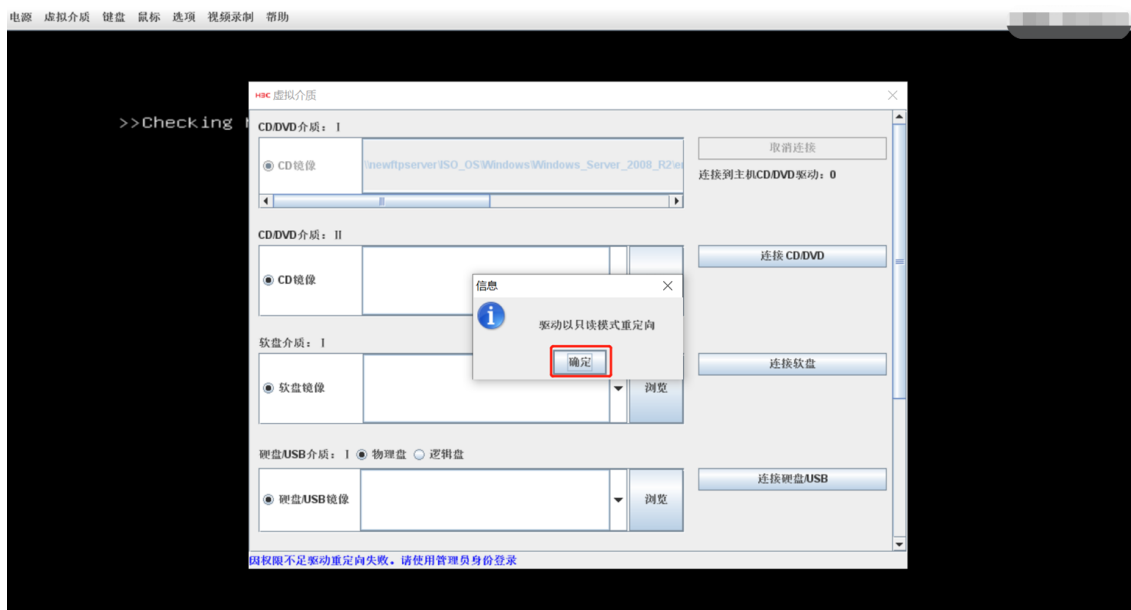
电源 虚拟介质 键盘 鼠标 选项 视频录制 帮助

>>Checking M

H3C 虚拟介质

CD/DVD介质：I

CD镜像

\\newftpserver\ISO_OS\Windows\Windows_Server_2008_R2\e

取消连接

连接到主机CD/DVD驱动：0

CD/DVD介质：II

CD镜像

连接 CD/DVD

信息

驱动以只读模式重定向

确定

软盘介质：I

软盘镜像

浏览

连接软盘

硬盘/USB介质：I 物理盘 逻辑盘

硬盘/USB镜像

浏览

连接硬盘/USB

因权限不足驱动重定向失败。请使用管理员身份登录